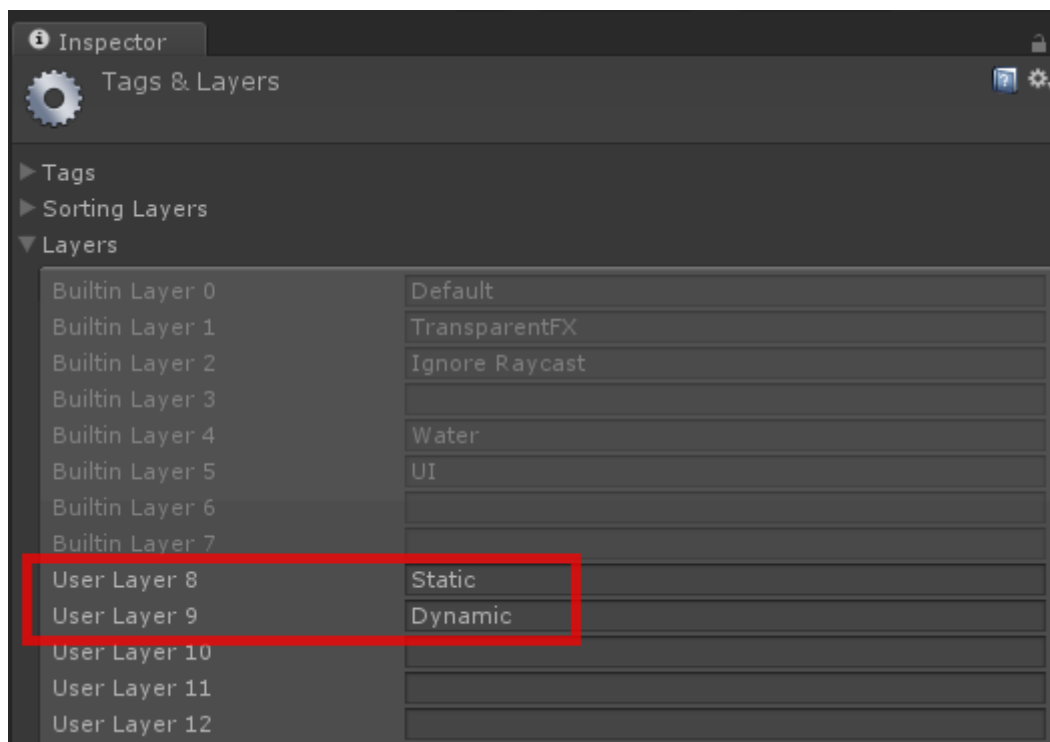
Inspector

Tags & Layers

Tags
Sorting Layers
Layers

| | |
|---|---|
| Builtin Layer 0 | Default |
| Builtin Layer 1 | TransparentFX |
| Builtin Layer 2 | Ignore Raycast |
| Builtin Layer 3 | |
| Builtin Layer 4 | Water |
| Builtin Layer 5 | UI |
| Builtin Layer 6 | |
| Builtin Layer 7 | |
| User Layer 8 | Static |
| User Layer 9 | Dynamic |
| User Layer 10 | |
| User Layer 11 | |
| User Layer 12 | |